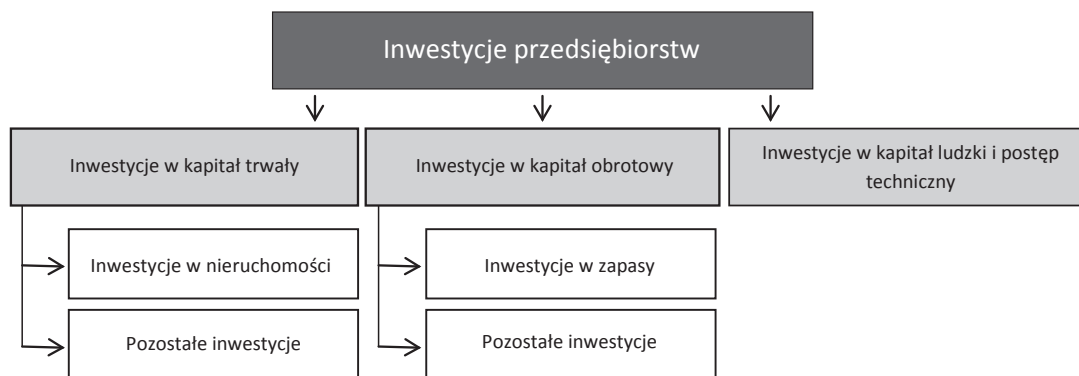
Inwestycje przedsiębiorstw

Inwestycje w kapitał trwały

Inwestycje w nieruchomości

Pozostałe inwestycje

Inwestycje w kapitał obrotowy

Inwestycje w zapasy

Pozostałe inwestycje

Inwestycje w kapitał ludzki i postęp techniczny